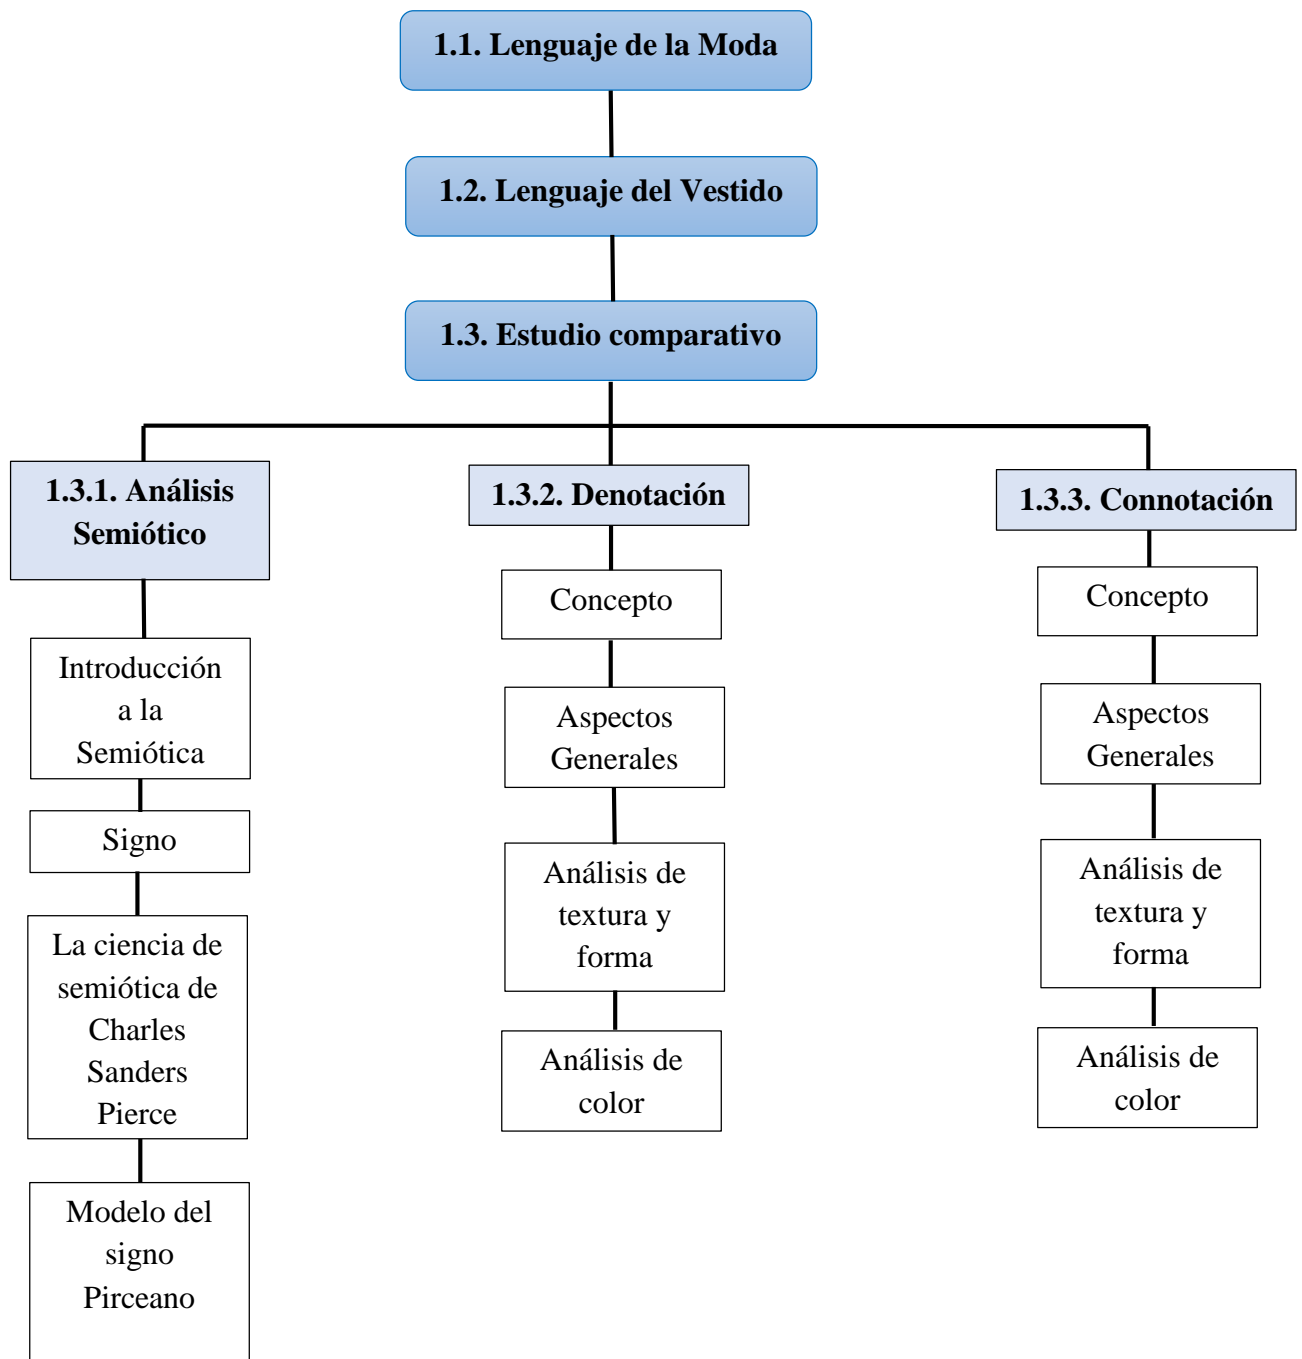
1.1. Lenguaje de la Moda

1.2. Lenguaje del Vestido

1.3. Estudio comparativo

1.3.1. Análisis Semiótico

Introducción a la Semiótica

Signo

La ciencia de semiótica de Charles Sanders Pierce

Modelo del signo Pirceano

1.3.2. Denotación

Concepto

Aspectos Generales

Análisis de textura y forma

Análisis de color

1.3.3. Connotación

Concepto

Aspectos Generales

Análisis de textura y forma

Análisis de color